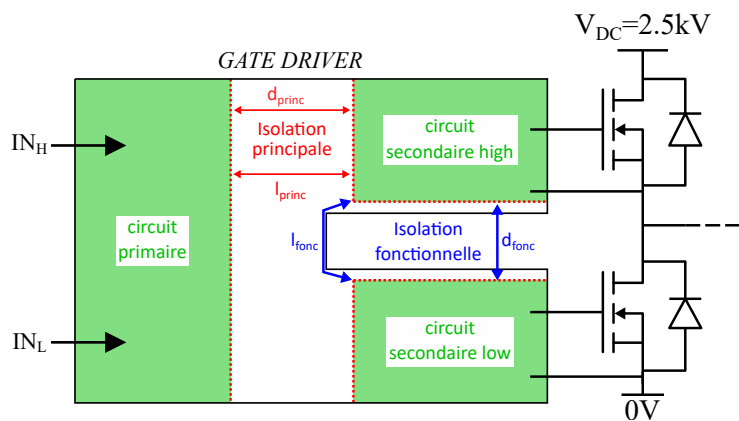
GATE DRIVER

$V_{DC}$=2.5kV

$IN_H$

$d_{princ}$

Isolation principale

$l_{princ}$

circuit secondaire high

circuit primaire

$l_{fonc}$

Isolation fonctionnelle

$d_{fonc}$

$IN_L$

circuit secondaire low

0V